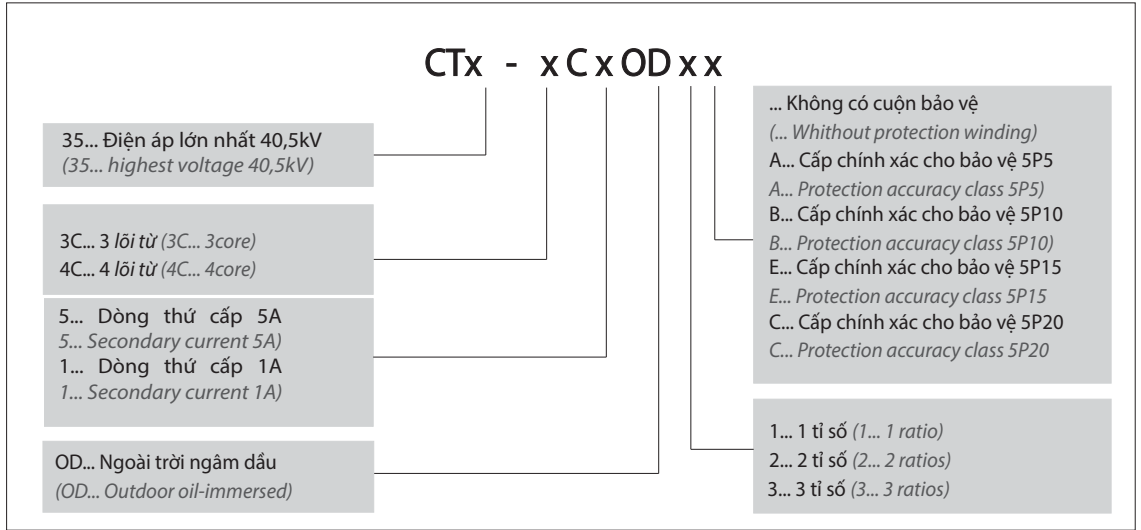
CTx - xCxODxx

35... Điện áp lớn nhất 40,5kV
(35... highest voltage 40,5kV)

3C... 3 lõi từ (3C... 3core)
4C... 4 lõi từ (4C... 4core)

5... Dòng thứ cấp 5A
5... Secondary current 5A)
1... Dòng thứ cấp 1A
1... Secondary current 1A)

OD... Ngoài trời ngâm dầu
(OD... Outdoor oil-immersed)

... Không có cuộn bảo vệ
(... Whithout protection winding)
A... Cấp chính xác cho bảo vệ 5P5
A... Protection accuracy class 5P5)
B... Cấp chính xác cho bảo vệ 5P10
B... Protection accuracy class 5P10)
E... Cấp chính xác cho bảo vệ 5P15
E... Protection accuracy class 5P15
C... Cấp chính xác cho bảo vệ 5P20
C... Protection accuracy class 5P20

1... 1 tỉ số (1... 1 ratio)
2... 2 tỉ số (2... 2 ratios)
3... 3 tỉ số (3... 3 ratios)